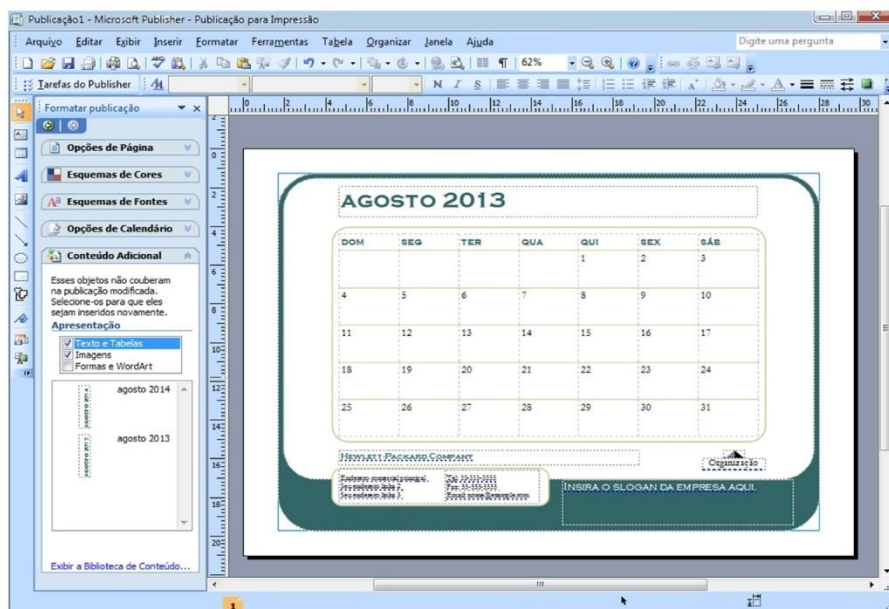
Publicação1 - Microsoft Publisher - Publicação para Impressão

Arquivo Editar Exibir Inserir Formatar Ferramentas Tabela Organizar Janela Ajuda

Digite uma pergunta

62%

Tarefas do Publisher

Formatar publicação

Opções de Página

Esquemas de Cores

Esquemas de Fontes

Opções de Calendário

Conteúdo Adicional

Esses objetos não couberam na publicação modificada. Selecione-os para que eles sejam inseridos novamente.

Apresentação

Texto e Tabelas
Imagens
Formas e WordArt

agosto 2014

agosto 2013

Exibir a Biblioteca de Conteúdo...

AGOSTO 2013

| DOM | SEG | TER | QUA | QUI | SEX | SÁB |
|---|---|---|---|---|---|---|
| | | | | 1 | 2 | 3 |
| 4 | 5 | 6 | 7 | 8 | 9 | 10 |
| 11 | 12 | 13 | 14 | 15 | 16 | 17 |
| 18 | 19 | 20 | 21 | 22 | 23 | 24 |
| 25 | 26 | 27 | 28 | 29 | 30 | 31 |

Hewlett Packard Company

Organização

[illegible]

INSIRA O SLOGAN DA EMPRESA AQUI.

1